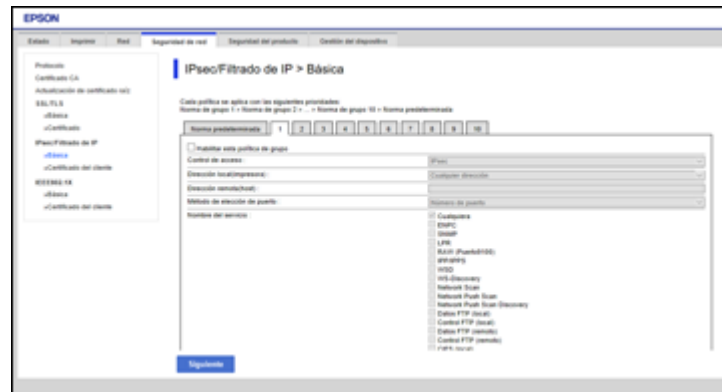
EPSON

Estado | Impresora | Red | Seguridad de red | Seguridad del producto | Gestión del dispositivo

Protocolo
Certificado CA
Actualización de certificado raíz
SSL/TLS
›Básica
›Certificado
IPsec/Filtrado de IP
›Básica
›Certificado del cliente
IEEE802.1X
›Básica
›Certificado del cliente

IPsec/Filtrado de IP > Básica

Cada política se aplica con las siguientes prioridades:
Norma de grupo 1 > Norma de grupo 2 > ... > Norma de grupo 10 > Norma predeterminada

Norma predeterminada | 1 | 2 | 3 | 4 | 5 | 6 | 7 | 8 | 9 | 10

Habilitar esta política de grupo

| | |
|---|---|
| Control de acceso : | IPsec |
| Dirección local(impresora) : | Cualquier dirección |
| Dirección remota(host) : | |
| Método de elección de puerto : | Número de puerto |
| Nombre del servicio : | Cualquiera<br>ENPC<br>SNMP<br>LPR<br>RAW (Puerto9100)<br>IPP/IPPS<br>WSD<br>WS-Discovery<br>Network Scan<br>Network Push Scan<br>Network Push Scan Discovery<br>Datos FTP (local)<br>Control FTP (local)<br>Datos FTP (remoto)<br>Control FTP (remoto)<br>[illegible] |

Siguiente